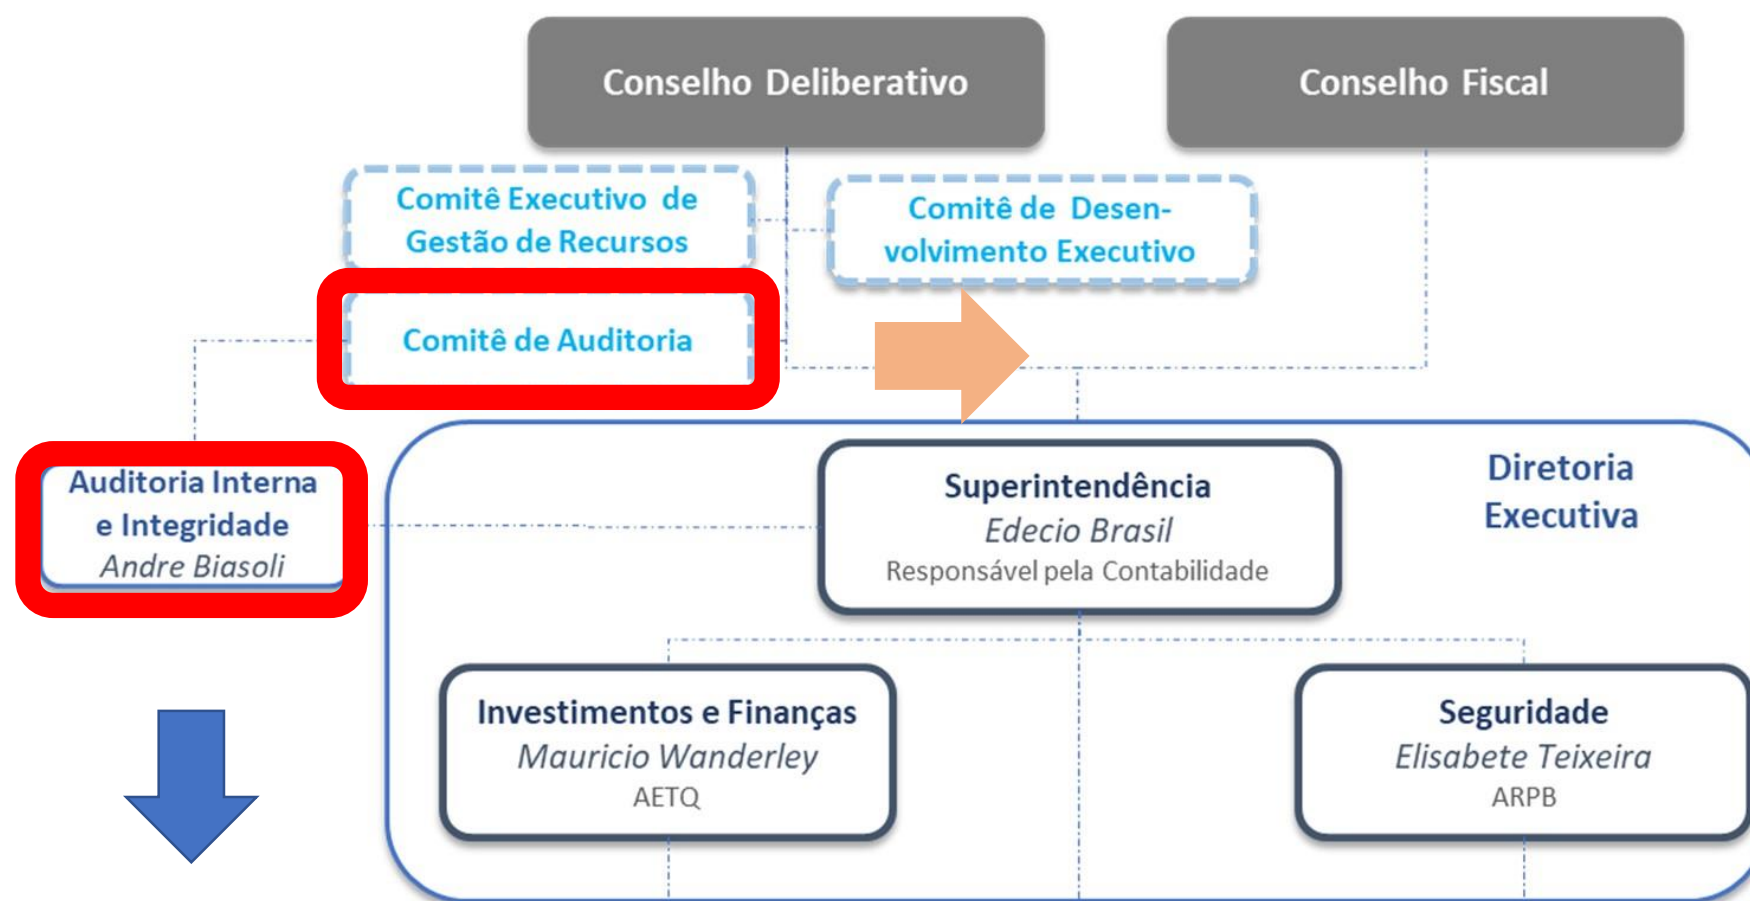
Conselho Deliberativo

Conselho Fiscal

Comitê Executivo de Gestão de Recursos

Comitê de Desenvolvimento Executivo

Comitê de Auditoria

Auditoria Interna e Integridade
Andre Biasoli

Superintendência
Edecio Brasil
Responsável pela Contabilidade

Diretoria Executiva

Investimentos e Finanças
Mauricio Wanderley
AETQ

Seguridade
Elisabete Teixeira
ARPB